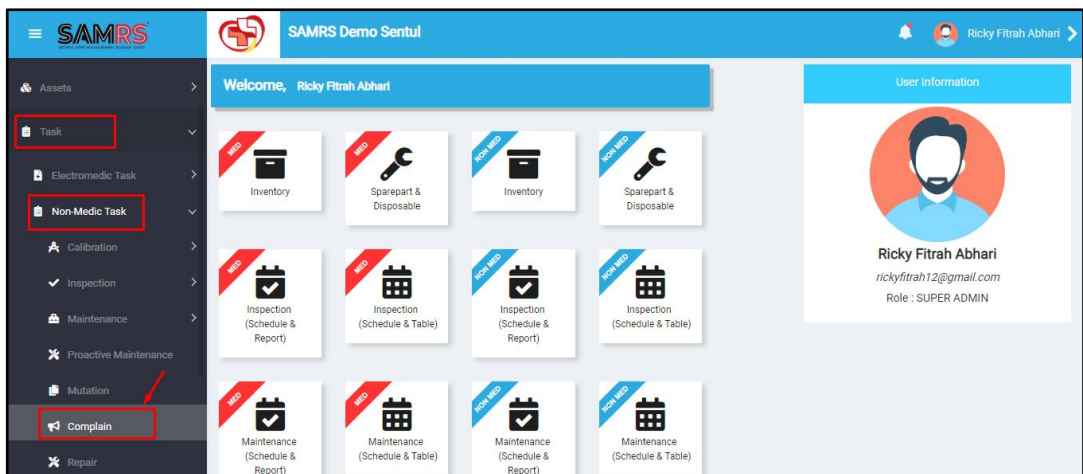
SAMRS

SAMRS Demo Sentul

Ricky Fitrah Abhari

Assets

Task

Electromedic Task

Non-Medic Task

Calibration

Inspection

Maintenance

Proactive Maintenance

Mutation

Complain

Repair

Welcome, Ricky Fitrah Abhari

MED
Inventory

MED
Sparepart & Disposable

NON MED
Inventory

NON MED
Sparepart & Disposable

MED
Inspection (Schedule & Report)

MED
Inspection (Schedule & Table)

NON MED
Inspection (Schedule & Report)

NON MED
Inspection (Schedule & Table)

MED
Maintenance (Schedule & Report)

MED
Maintenance (Schedule & Table)

NON MED
Maintenance (Schedule & Report)

NON MED
Maintenance (Schedule & Table)

User Information

Ricky Fitrah Abhari

rickyfitrah12@gmail.com

Role : SUPER ADMIN